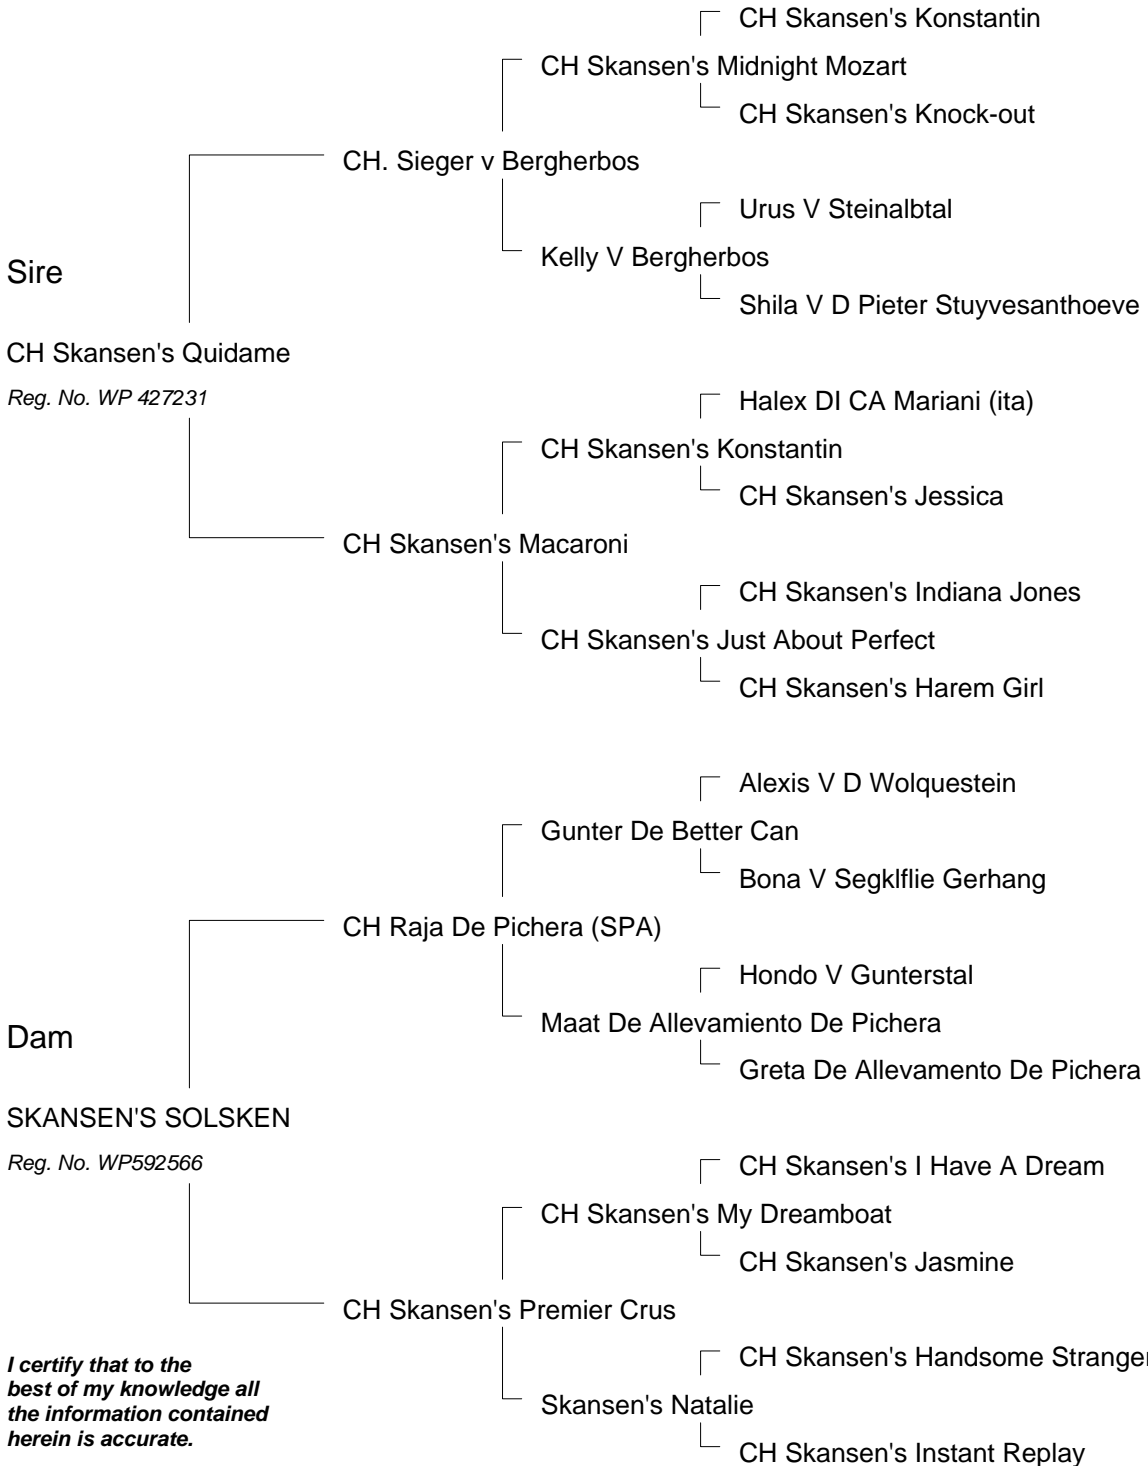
CH Skansen's Konstantin

CH Skansen's Midnight Mozart

CH Skansen's Knock-out

CH. Sieger v Bergherbos

Urus V Steinalbtal

Sire

Kelly V Bergherbos

Shila V D Pieter Stuyvesanthoeve

CH Skansen's Quidame

Reg. No. WP 427231

Halex DI CA Mariani (ita)

CH Skansen's Konstantin

CH Skansen's Jessica

CH Skansen's Macaroni

CH Skansen's Indiana Jones

CH Skansen's Just About Perfect

CH Skansen's Harem Girl

Alexis V D Wolquestein

Gunter De Better Can

Bona V Segklflie Gerhang

CH Raja De Pichera (SPA)

Hondo V Gunterstal

Dam

Maat De Allevamiento De Pichera

Greta De Allevamento De Pichera

SKANSEN'S SOLSKEN

Reg. No. WP592566

CH Skansen's I Have A Dream

CH Skansen's My Dreamboat

CH Skansen's Jasmine

CH Skansen's Premier Crus

CH Skansen's Handsome Stranger

I certify that to the best of my knowledge all the information contained herein is accurate.

Skansen's Natalie

CH Skansen's Instant Replay